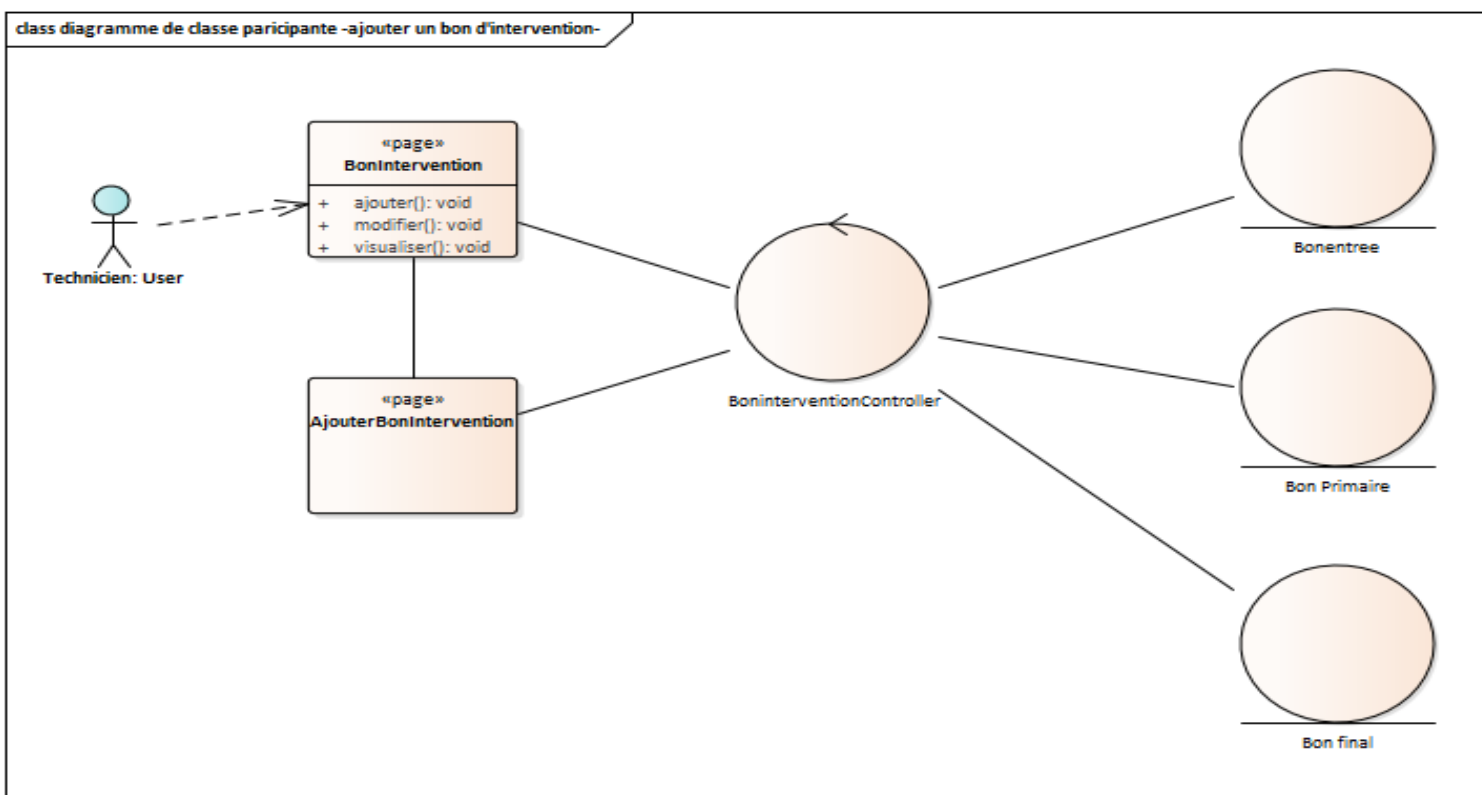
class diagramme de classe paricipante -ajouter un bon d'intervention-

Technicien: User

«page»
BonIntervention

+ ajouter(): void
+ modifier(): void
+ visualiser(): void

«page»
AjouterBonIntervention

BoninterventionController

Bonentree

Bon Primaire

Bon final